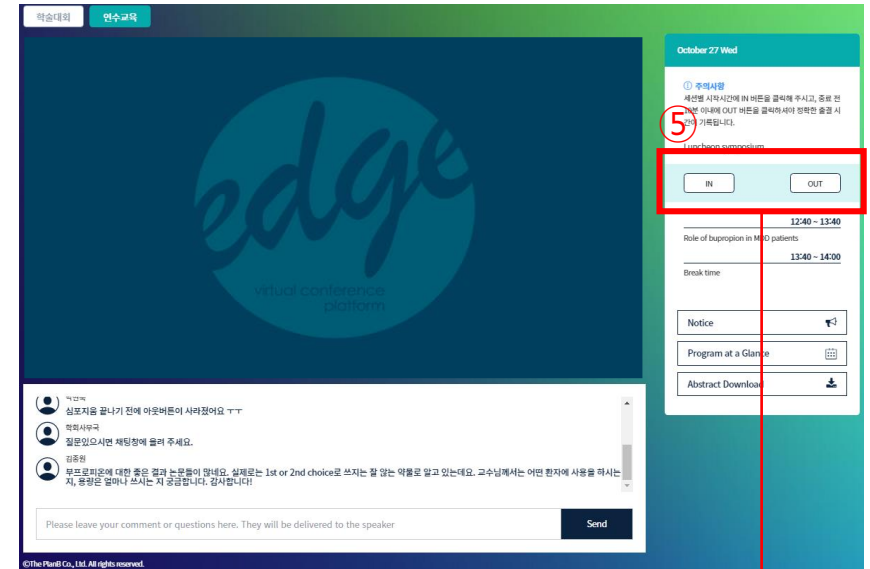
학술대회 연수교육

edge

virtual conference platform

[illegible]
심포지움 끝나기 전에 아웃버튼이 사라졌어요 ㅜㅜ

학회사무국
질문있으시면 채팅창에 올려 주세요.

김종원
부프로피온에 대한 좋은 결과 논문들이 많네요. 실제로는 1st or 2nd choice로 쓰지는 잘 않는 약물로 알고 있는데요. 교수님께서는 어떤 환자에 사용을 하시는지, 용량은 얼마나 쓰시는 지 궁금합니다! 감사합니다!

Please leave your comment or questions here. They will be delivered to the speaker

Send

©The PlanB Co., Ltd. All rights reserved.

October 27 Wed

ⓘ 주의사항
세션별 시작시간에 IN 버튼을 클릭해 주시고, 종료 전 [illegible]분 이내에 OUT 버튼을 클릭하셔야 정확한 출결 시간이 기록됩니다.

⑤

Luncheon symposium

IN OUT

12:40 ~ 13:40
Role of bupropion in MDD patients
13:40 ~ 14:00
Break time

Notice

Program at a Glance

Abstract Download